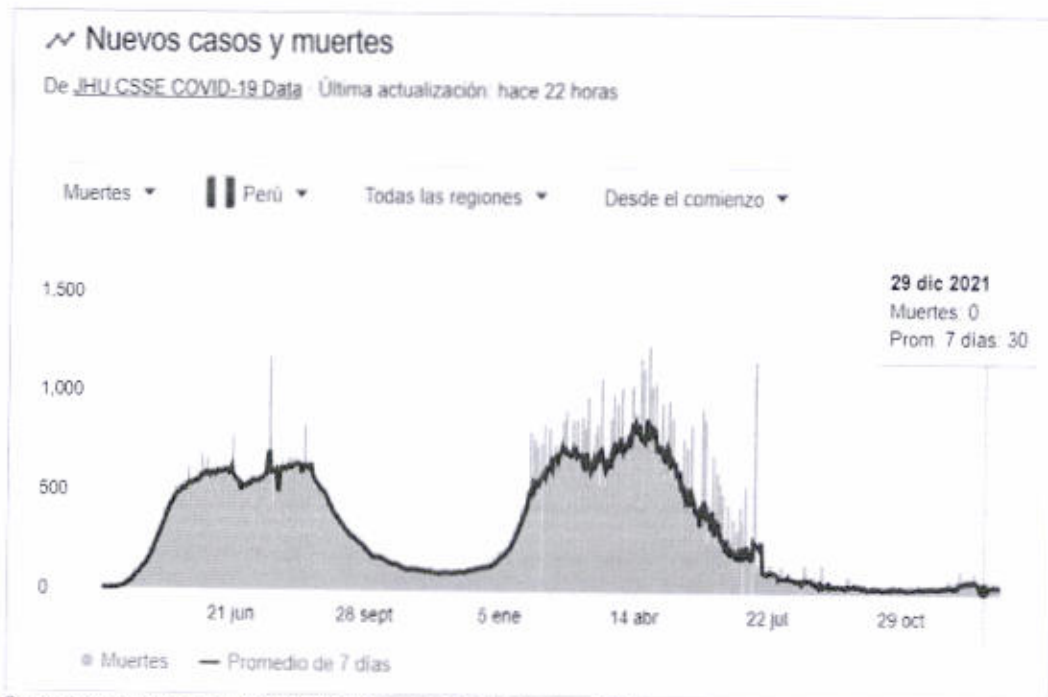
Nuevos casos y muertes

De JHU CSSE COVID-19 Data · Última actualización: hace 22 horas

Muertes ▾ Perú ▾ Todas las regiones ▾ Desde el comienzo ▾

29 dic 2021
Muertes: 0
Prom. 7 días: 30

1,500
1,000
500
0

21 jun 28 sept 5 ene 14 abr 22 jul 29 oct

Muertes — Promedio de 7 días